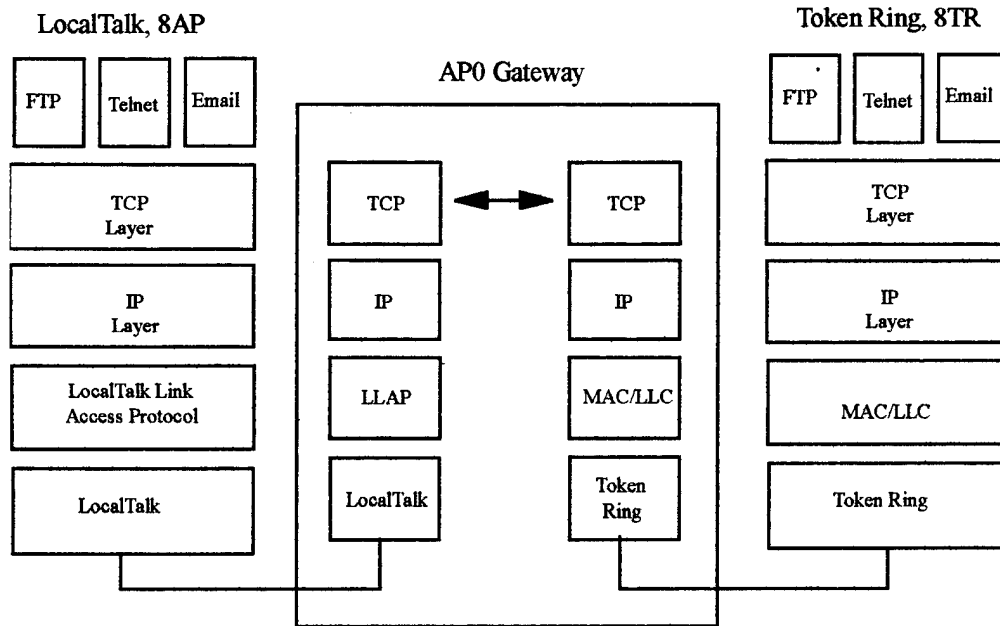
LocalTalk, 8AP

FTP

Telnet

Email

TCP Layer

IP Layer

LocalTalk Link Access Protocol

LocalTalk

AP0 Gateway

TCP

IP

LLAP

LocalTalk

TCP

IP

MAC/LLC

Token Ring

Token Ring, 8TR

FTP

Telnet

Email

TCP Layer

IP Layer

MAC/LLC

Token Ring